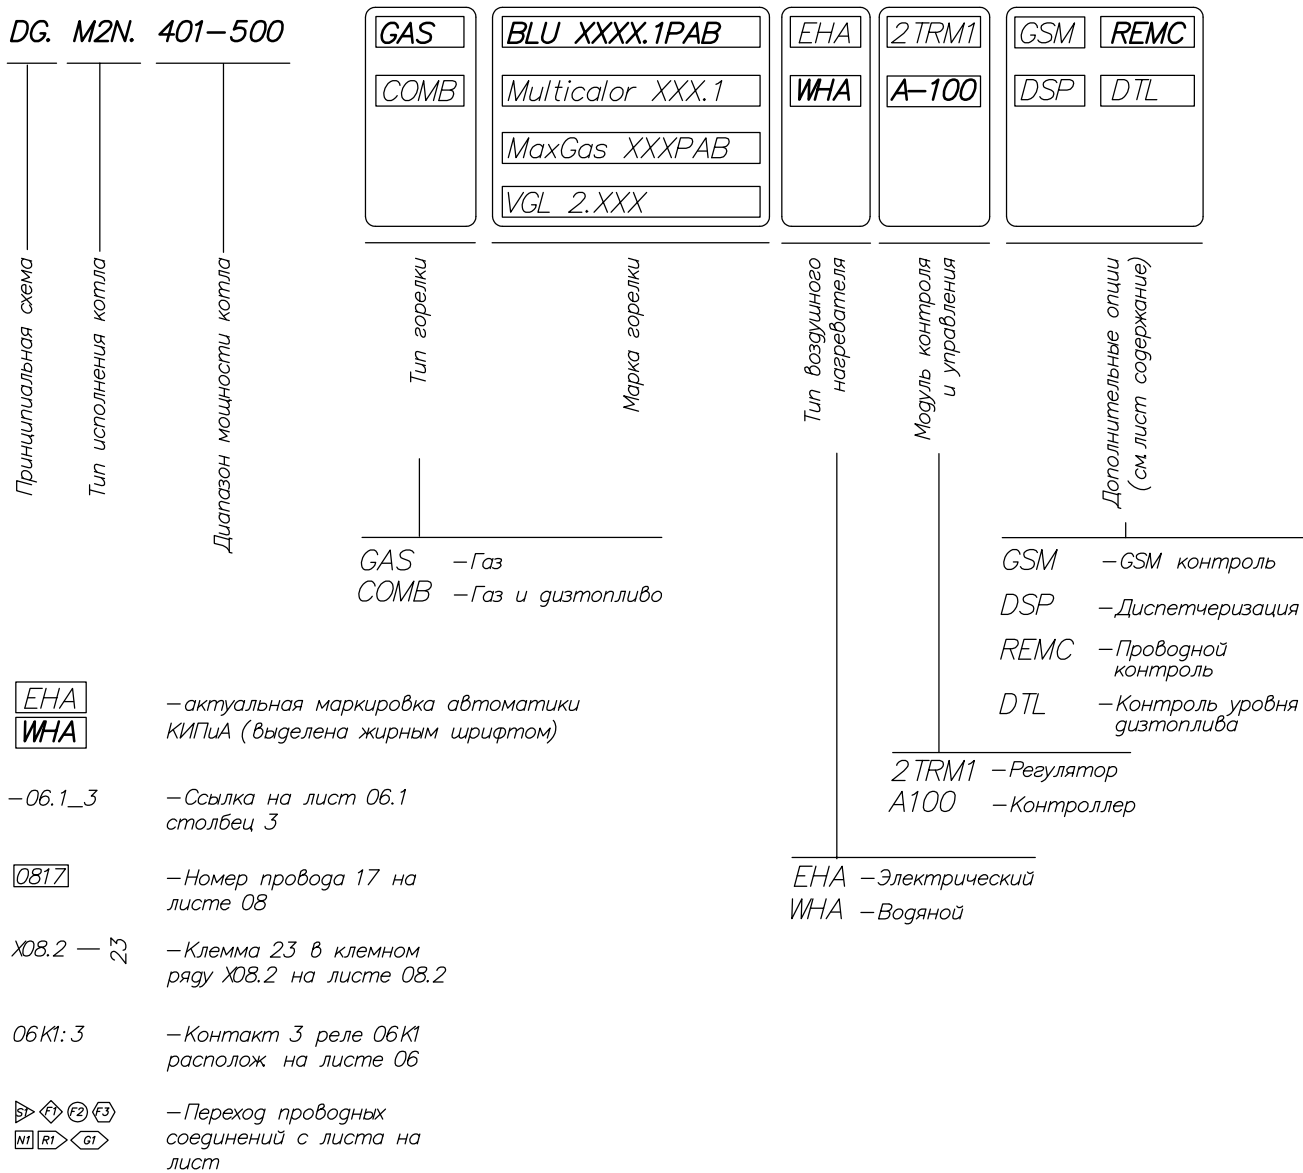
DG. M2N. 401–500

GAS
COMB

BLU XXXX.1PAB
Multicalor XXX.1
MaxGas XXXPAB
VGL 2.XXX

EHA
WHA

2TRM1
A–100

GSM
REMC
DSP
DTL

Принципиальная схема

Тип исполнения котла

Диапазон мощности котла

Тип горелки

Марка горелки

Тип воздушного нагревателя

Модуль контроля и управления

Дополнительные опции (см.лист содержание)

GAS –Газ
COMB –Газ и дизтопливо

GSM –GSM контроль
DSP –Диспетчеризация
REMC –Проводной контроль
DTL –Контроль уровня дизтоплива

2TRM1 –Регулятор
A100 –Контроллер

EHA –Электрический
WHA –Водяной

EHA
WHA –актуальная маркировка автоматики КИПиА (выделена жирным шрифтом)

–06.1_3 –Ссылка на лист 06.1 столбец 3

0817 –Номер провода 17 на листе 08

X08.2 — 23 –Клемма 23 в клеммном ряду X08.2 на листе 08.2

06K1:3 –Контакт 3 реле 06K1 располож. на листе 06

S1 F1 F2 F3 N1 R1 G1 –Переход проводных соединений с листа на лист